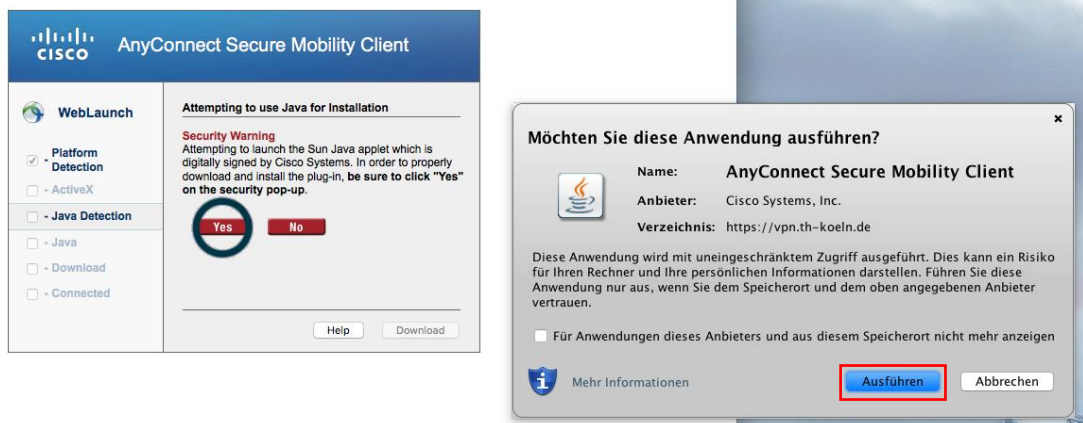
cisco AnyConnect Secure Mobility Client

WebLaunch

- Platform Detection
- ActiveX
- Java Detection
- Java
- Download
- Connected

Attempting to use Java for Installation

Security Warning
Attempting to launch the Sun Java applet which is digitally signed by Cisco Systems. In order to properly download and install the plug-in, **be sure to click "Yes" on the security pop-up.**

Yes No

Help Download

Möchten Sie diese Anwendung ausführen?

×

Name: AnyConnect Secure Mobility Client
Anbieter: Cisco Systems, Inc.
Verzeichnis: https://vpn.th-koeln.de

Diese Anwendung wird mit uneingeschränktem Zugriff ausgeführt. Dies kann ein Risiko für Ihren Rechner und Ihre persönlichen Informationen darstellen. Führen Sie diese Anwendung nur aus, wenn Sie dem Speicherort und dem oben angegebenen Anbieter vertrauen.

Für Anwendungen dieses Anbieters und aus diesem Speicherort nicht mehr anzeigen

Mehr Informationen

Ausführen Abbrechen